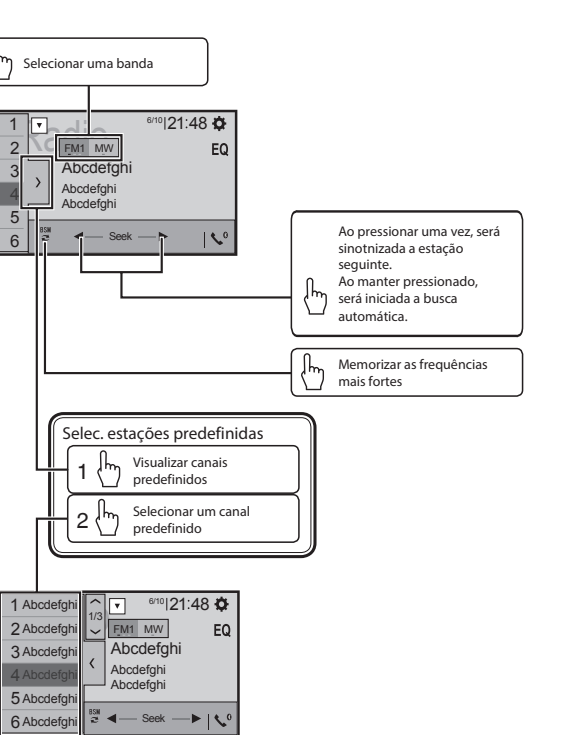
Selecionar uma banda

1
2
3
4
5
6
Radio
6/10 21:48
FM1 MW
EQ
Abcdefghi
Abcdefghi
Abcdefghi
BSM
Seek

Ao pressionar uma vez, será sinotnizada a estação seguinte.
Ao manter pressionado, será iniciada a busca automática.

Memorizar as frequências mais fortes

Selec. estações predefinidas
1 Visualizar canais predefinidos
2 Selecionar um canal predefinido

1 Abcdefghi
2 Abcdefghi
3 Abcdefghi
4 Abcdefghi
5 Abcdefghi
6 Abcdefghi
1/3
6/10 21:48
FM1 MW
EQ
Abcdefghi
Abcdefghi
Abcdefghi
BSM
Seek